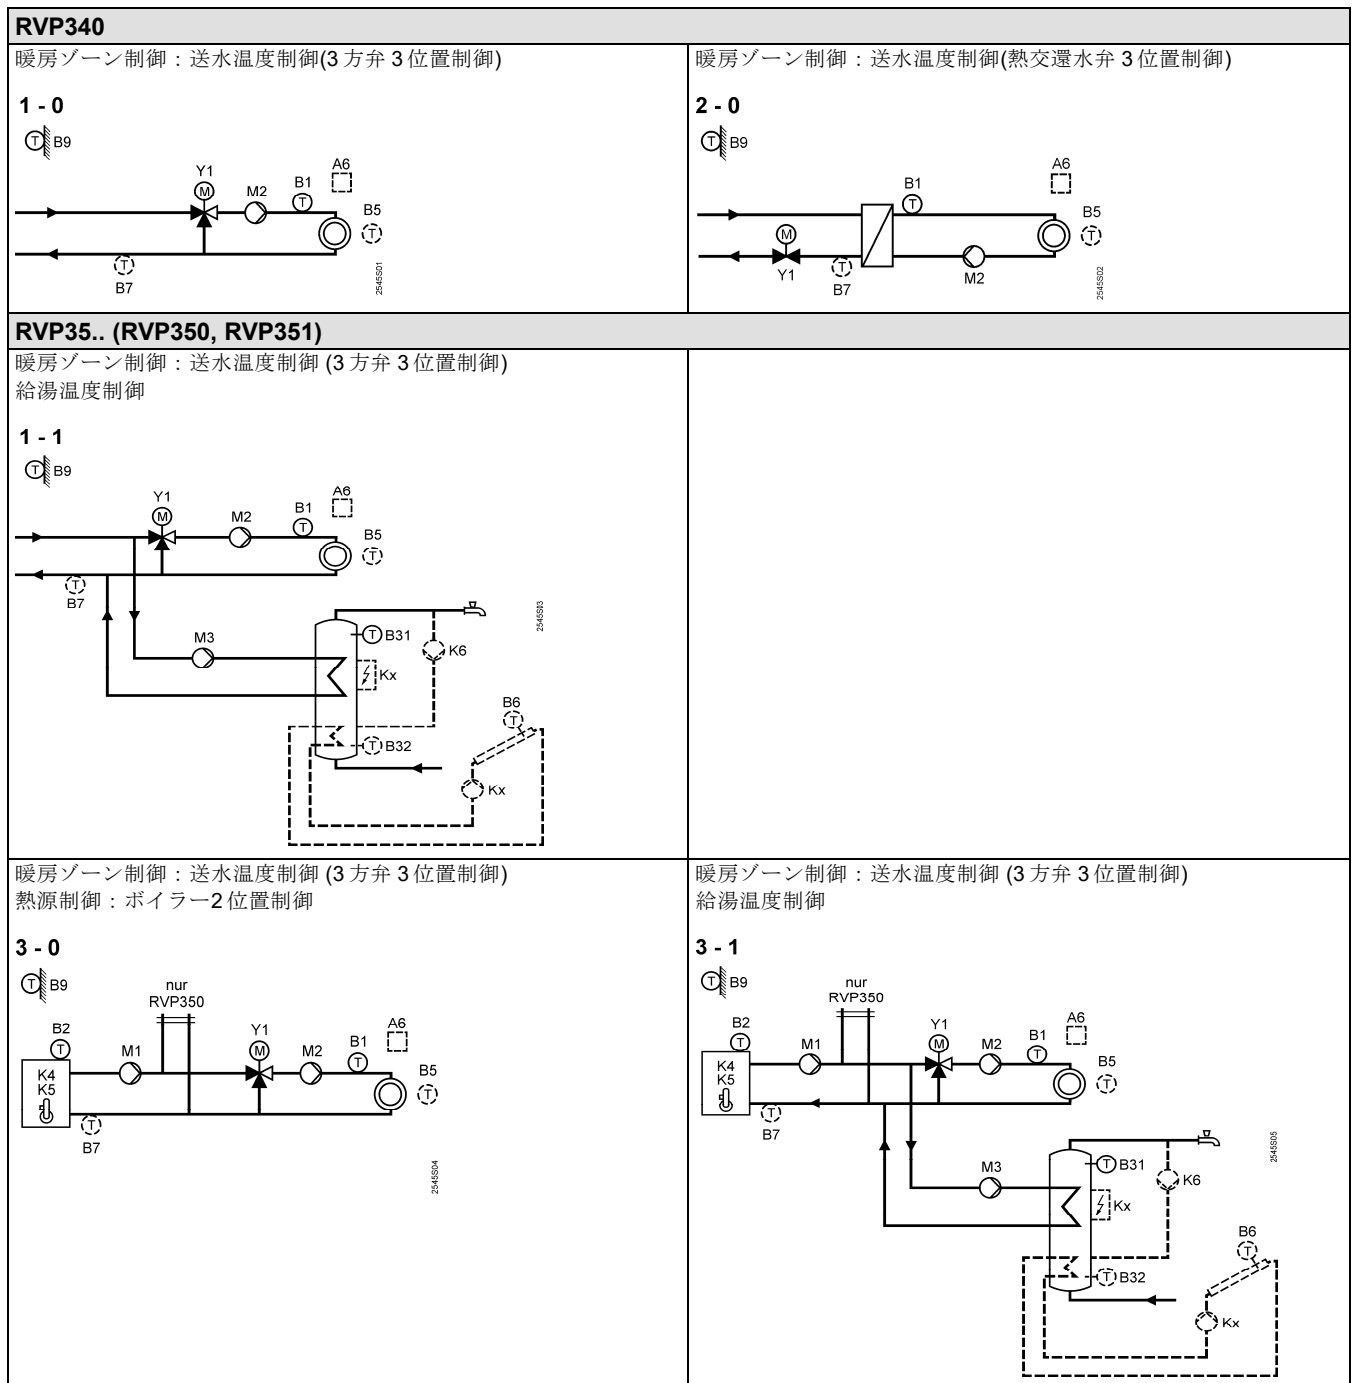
RVP340

| 暖房ゾーン制御：送水温度制御(3 方弁 3 位置制御) | 暖房ゾーン制御：送水温度制御(熱交還水弁 3 位置制御) |
|---|---|
| 1 - 0 | 2 - 0 |
| B9 Y1 M M2 B1 A6 B5 B7 2545S01 | B9 A6 B1 B5 M Y1 B7 M2 2545S02 |

RVP35.. (RVP350, RVP351)

| 暖房ゾーン制御：送水温度制御 (3 方弁 3 位置制御) 給湯温度制御 | |
|---|---|
| 1 - 1 | |
| B9 Y1 M A6 M2 B1 B5 B7 2545S03 M3 B31 K6 Kx B6 B32 Kx | |

| 暖房ゾーン制御：送水温度制御 (3 方弁 3 位置制御) 熱源制御：ボイラー2 位置制御 | 暖房ゾーン制御：送水温度制御 (3 方弁 3 位置制御) 給湯温度制御 |
|---|---|
| 3 - 0 | 3 - 1 |
| B9 nur RVP350 B2 Y1 M1 M M2 B1 A6 K4 K5 B5 B7 2545S04 | B9 nur RVP350 B2 A6 Y1 M1 M M2 B1 B5 K4 K5 B7 2545S05 M3 B31 K6 Kx B6 B32 Kx |